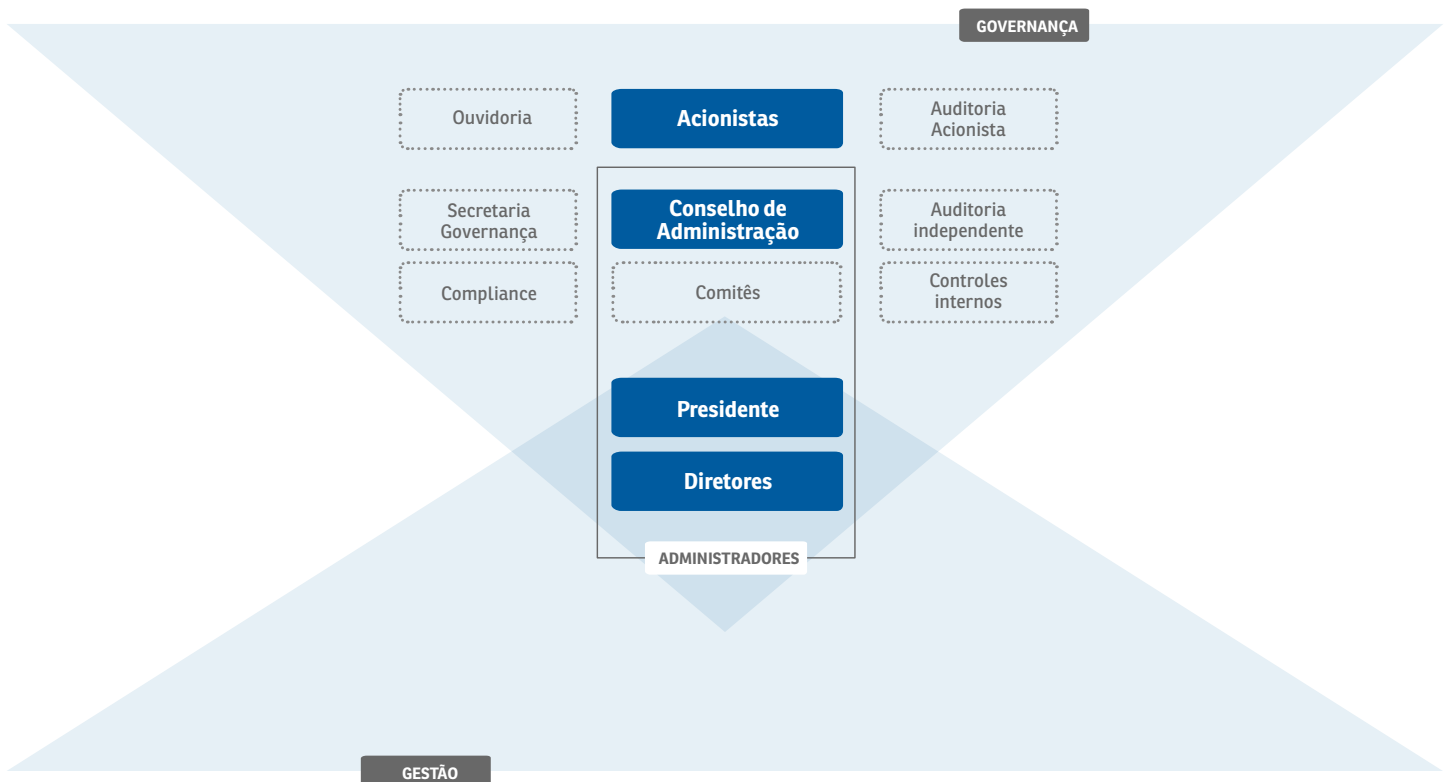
GOVERNANÇA

Ouvidoria

Acionistas

Auditoria Acionista

Secretaria Governança

Conselho de Administração

Auditoria independente

Compliance

Comitês

Controles internos

Presidente

Diretores

ADMINISTRADORES

GESTÃO